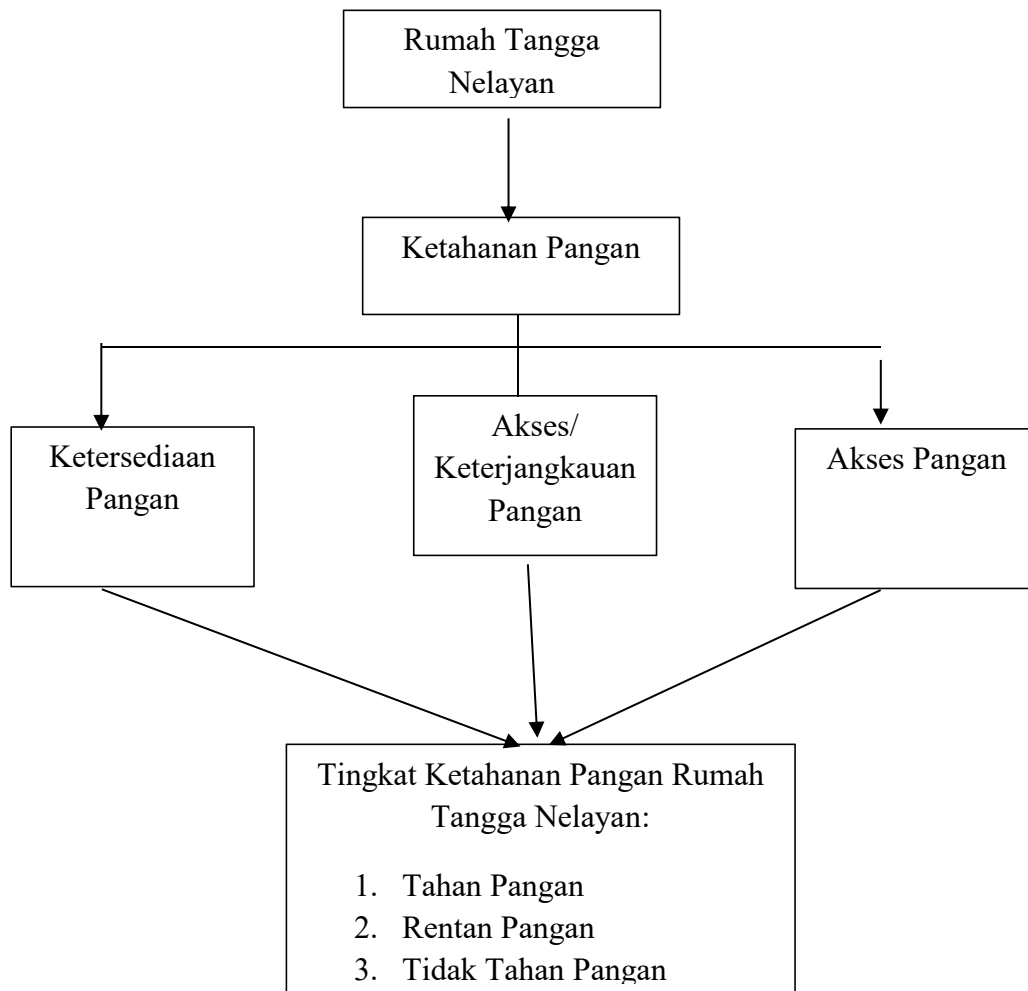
Rumah Tangga Nelayan

Ketahanan Pangan

Ketersediaan Pangan

Akses/ Keterjangkauan Pangan

Akses Pangan

Tingkat Ketahanan Pangan Rumah Tangga Nelayan:

1. Tahan Pangan
2. Rentan Pangan
3. Tidak Tahan Pangan